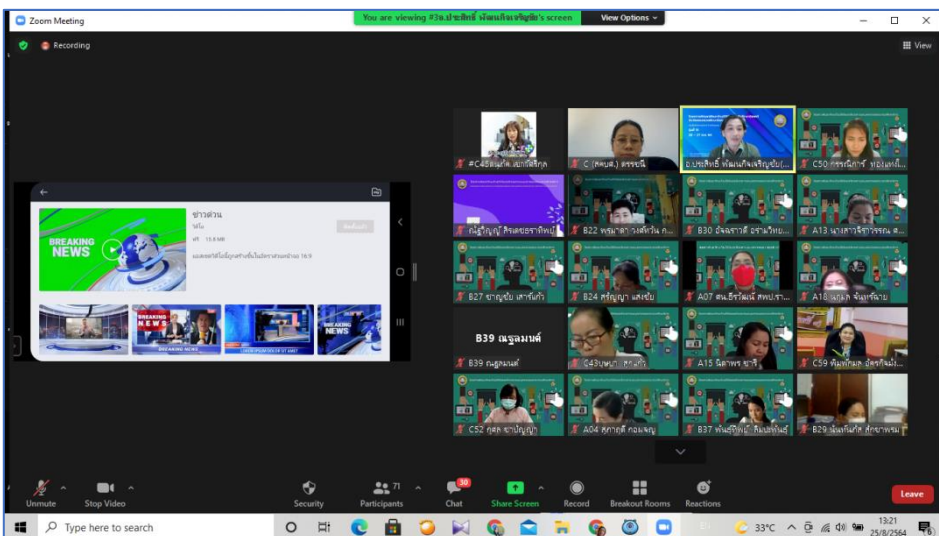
Zoom Meeting

You are viewing #3อ.ประสิทธิ์ พัฒนกิจเจริญชัย's screen

View Options

Recording

View

ข่าวด่วน

BREAKING NEWS

B39 ณฐลมนต์

#C45สมศักดิ์ เขยกิติรักษ์

C (ศคบส.) ธรรชนิ

อ.ประสิทธิ์ พัฒนกิจเจริญชัย(...

C50 ภรรณิการ์ ทองแท้...

ณัฐกิญญ์ ศิรเดชธราทิพย์

B22 พรมาลา วงศ์ตัวน ภ...

B30 ปัจฉราวดี อร่ามวิทย...

A13 นางสาวจิราวรรณ ส...

B27 ชาญชัย เสาร์แก้ว

B24 ศรัญญา แสงชัย

A07 สน.ธีรวัฒน์ สพป.รา...

A18 นกเล จันทร์ฉาย

B39 ณฐลมนต์

C43บษบา ...

A15 นิลาพร ชาติ

C59 พิมพ์พิมล อัศกิจไม้...

C52 กุศล ชาญญา

A04 ภาคภูมิ ทองเจณ

B37 พันธ์ทิพย์ ทิมวงษ์นธ์

B29 นันทพัทธ์ สุขยาพรม

Unmute

Stop Video

Security

71 Participants

30 Chat

Share Screen

Record

Breakout Rooms

Reactions

Leave

Type here to search

33°C

13:21
25/8/2564